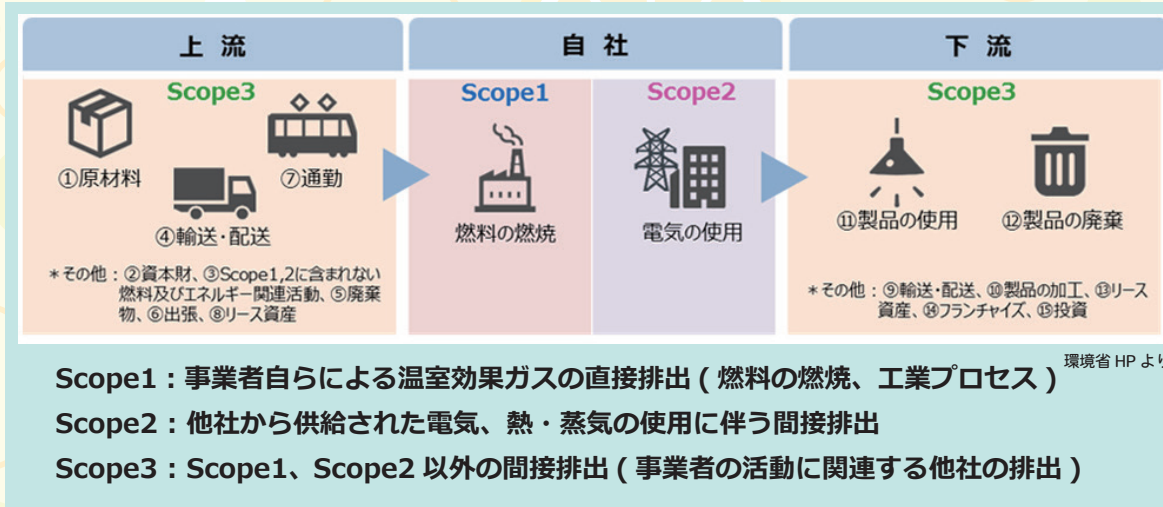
上流

Scope3

①原材料

⑦通勤

④輸送・配送

＊その他：②資本財、③Scope1,2に含まれない燃料及びエネルギー関連活動、⑤廃棄物、⑥出張、⑧リース資産

自社

Scope1

燃料の燃焼

Scope2

電気の使用

下流

Scope3

⑪製品の使用

⑫製品の廃棄

＊その他：⑨輸送・配送、⑩製品の加工、⑬リース資産、⑭フランチャイズ、⑮投資

環境省 HP より

Scope1：事業者自らによる温室効果ガスの直接排出（燃料の燃焼、工業プロセス）

Scope2：他社から供給された電気、熱・蒸気の使用に伴う間接排出

Scope3：Scope1、Scope2 以外の間接排出（事業者の活動に関連する他社の排出）